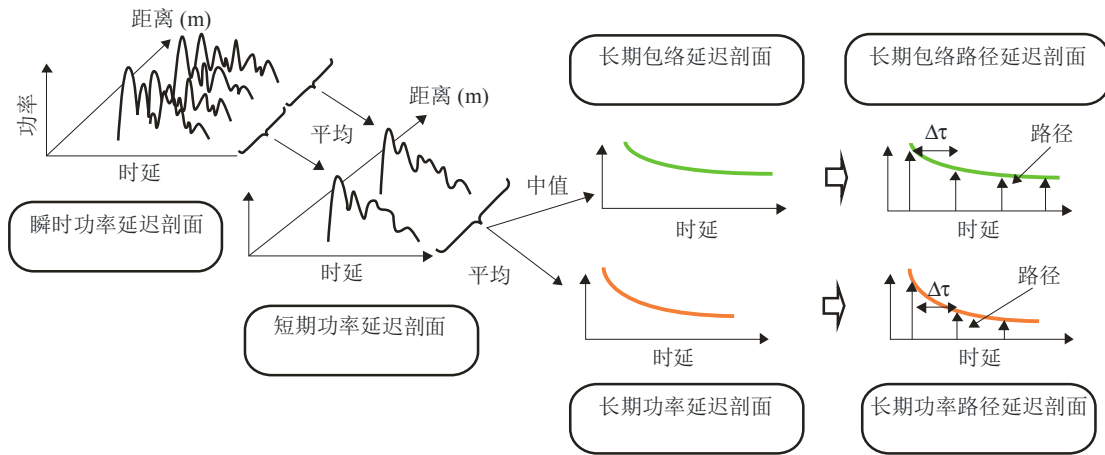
距离 (m)

功率

时延

瞬时功率延迟剖面

平均

距离 (m)

时延

平均

短期功率延迟剖面

长期包络延迟剖面

中值

时延

时延

长期功率延迟剖面

长期包络路径延迟剖面

$\Delta\tau$

路径

时延

路径

$\Delta\tau$

时延

长期功率路径延迟剖面